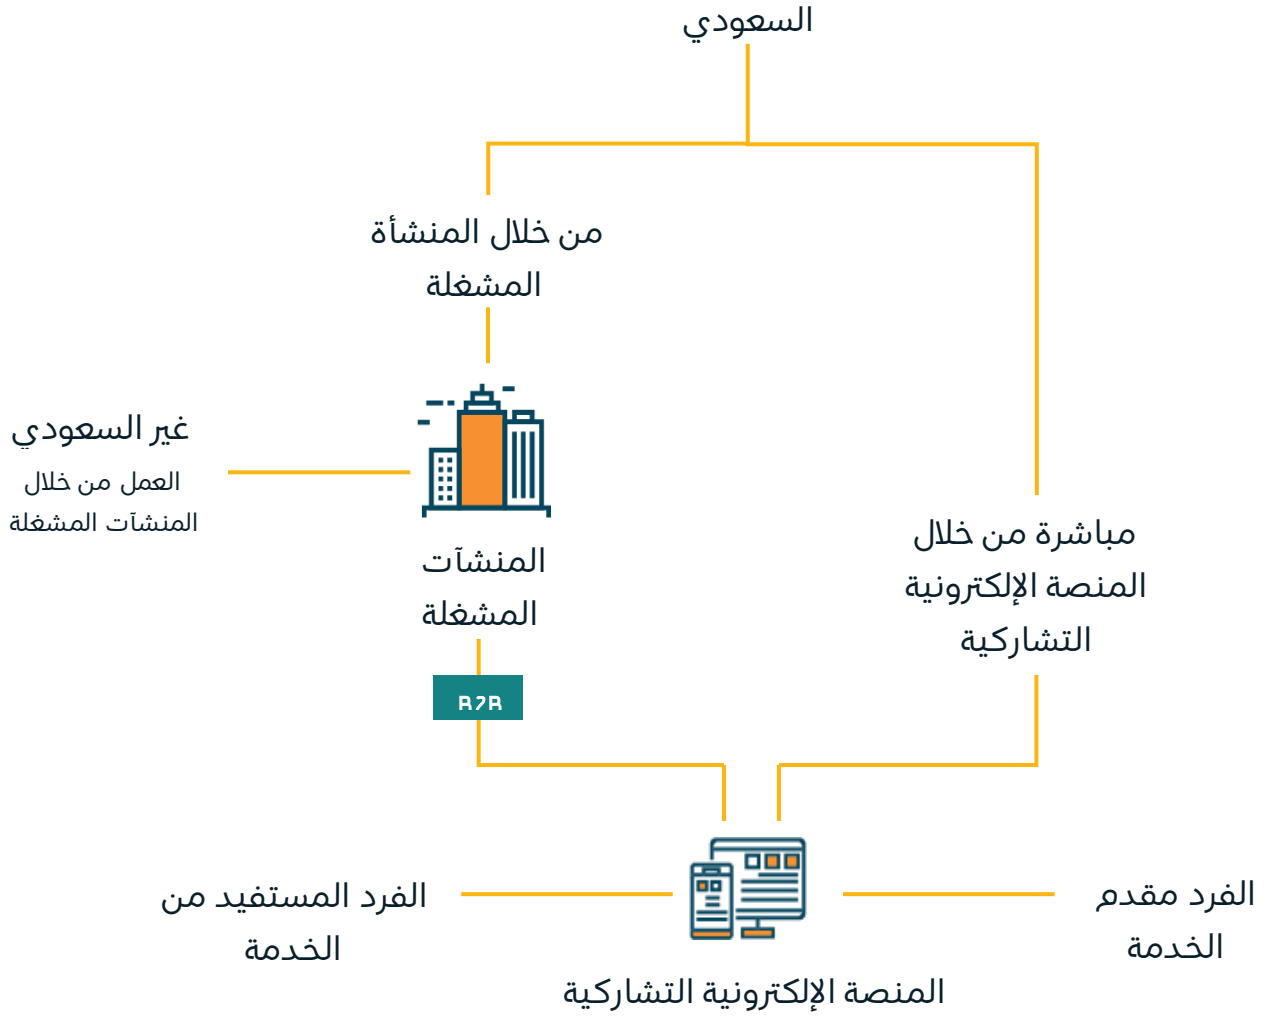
السعودي

من خلال المنشأة المشغلة

غير السعودي
العمل من خلال المنشآت المشغلة

المنشآت المشغلة

مباشرة من خلال المنصة الإلكترونية التشاركية

B2B

الفرد المستفيد من الخدمة

الفرد مقدم الخدمة

المنصة الإلكترونية التشاركية